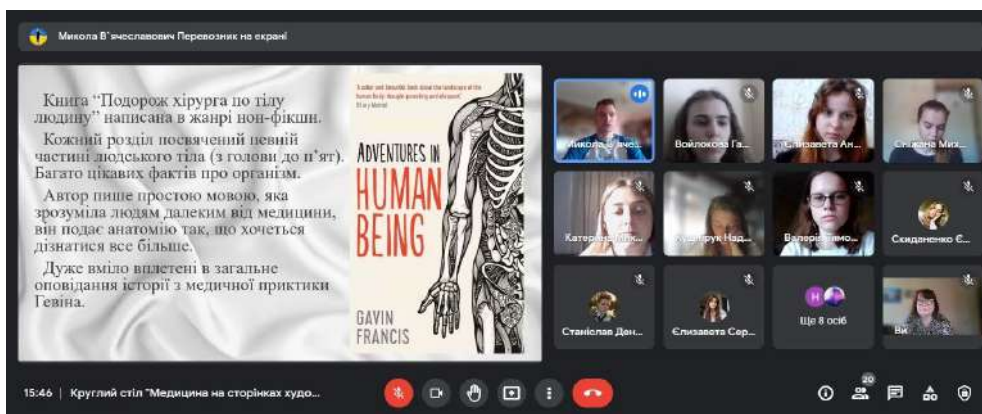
Микола В'ячеславович Перевозник на екрані

Книга "Подорож хірурга по тілу людину" написана в жанрі нон-фікшн.

Кожний розділ посвячений певній частині людського тіла (з голови до п'ят). Багато цікавих фактів про організм.

Автор пише простою мовою, яка зрозуміла людям далеким від медицини, він подає анатомію так, що хочеться дізнатися все більше.

Дуже вміло вплетені в загальне оповідання історії з медичної приктики Гевіна.

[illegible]

ADVENTURES IN HUMAN BEING

GAVIN FRANCIS

Микола В'ячес...

Войлокова Га...

Єлизавета Ан...

Сніжана Мих...

Катерина Мих...

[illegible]рук Над...

Валерія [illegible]

Скиданенко Є...

Станіслав Ден...

Єлизавета Сер...

Ще 8 осіб

Ви

15:46 | Круглий стіл "Медицина на сторінках худо...

20